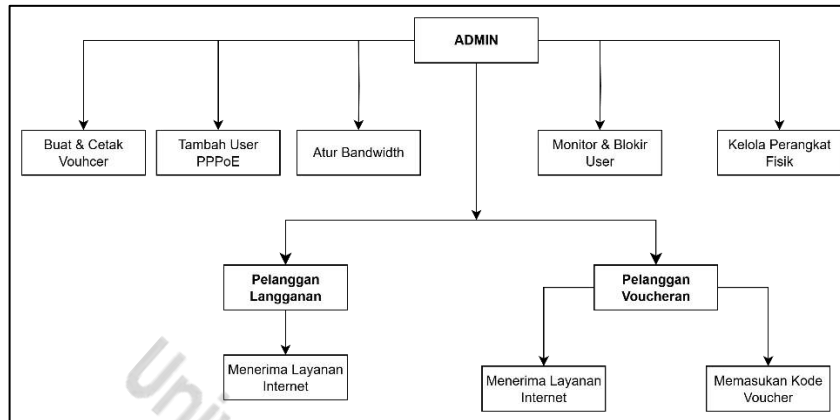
ADMIN

Buat & Cetak Vouhcer

Tambah User PPPoE

Atur Bandwidth

Monitor & Blokir User

Kelola Perangkat Fisik

Pelanggan Langganan

Pelanggan Voucheran

Menerima Layanan Internet

Menerima Layanan Internet

Memasukan Kode Voucher

Uni